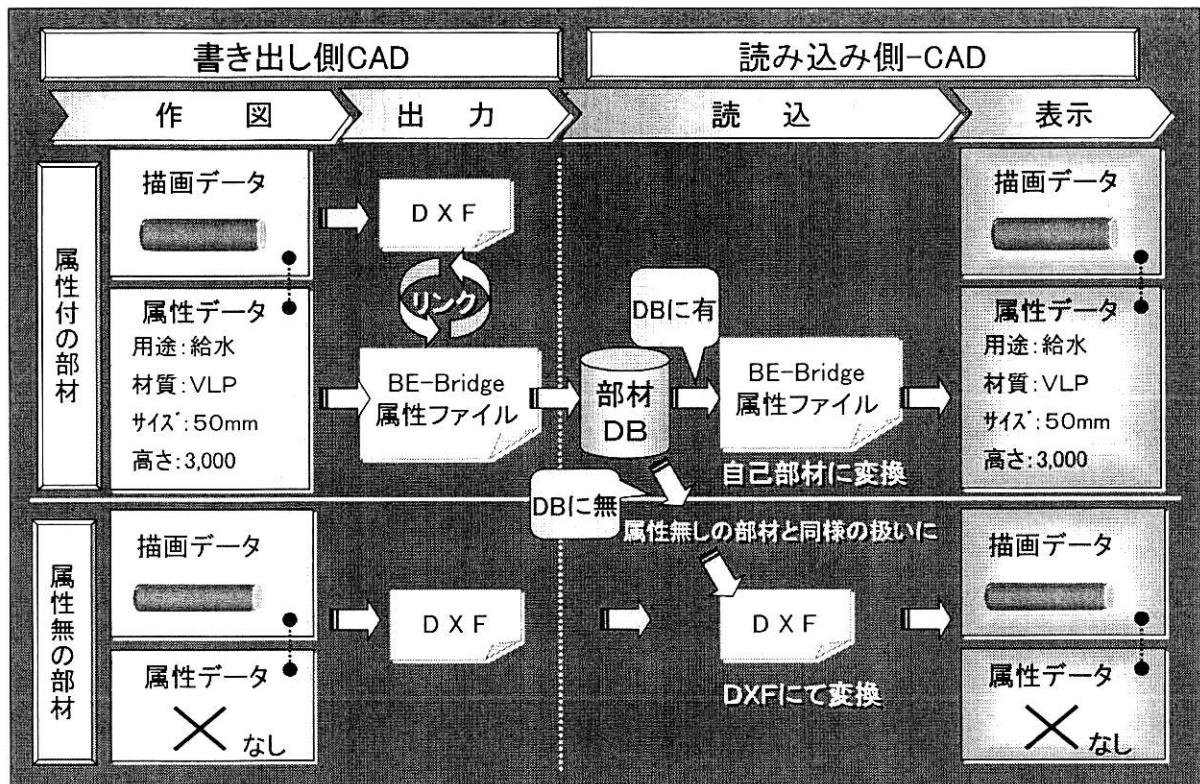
書き出し側CAD

読み込み側-CAD

作　図

出　力

読　込

表示

属性付の部材

描画データ

DXF

リンク

属性データ
用途:給水
材質:VLP
ｻｲｽﾞ:50mm
高さ:3,000

BE-Bridge
属性ファイル

部材
DB

DBに有

BE-Bridge
属性ファイル

自己部材に変換

描画データ

属性データ
用途:給水
材質:VLP
ｻｲｽﾞ:50mm
高さ:3,000

DBに無

属性無しの部材と同様の扱いに

属性無の部材

描画データ

属性データ
なし

DXF

DXF

DXFにて変換

描画データ

属性データ
なし